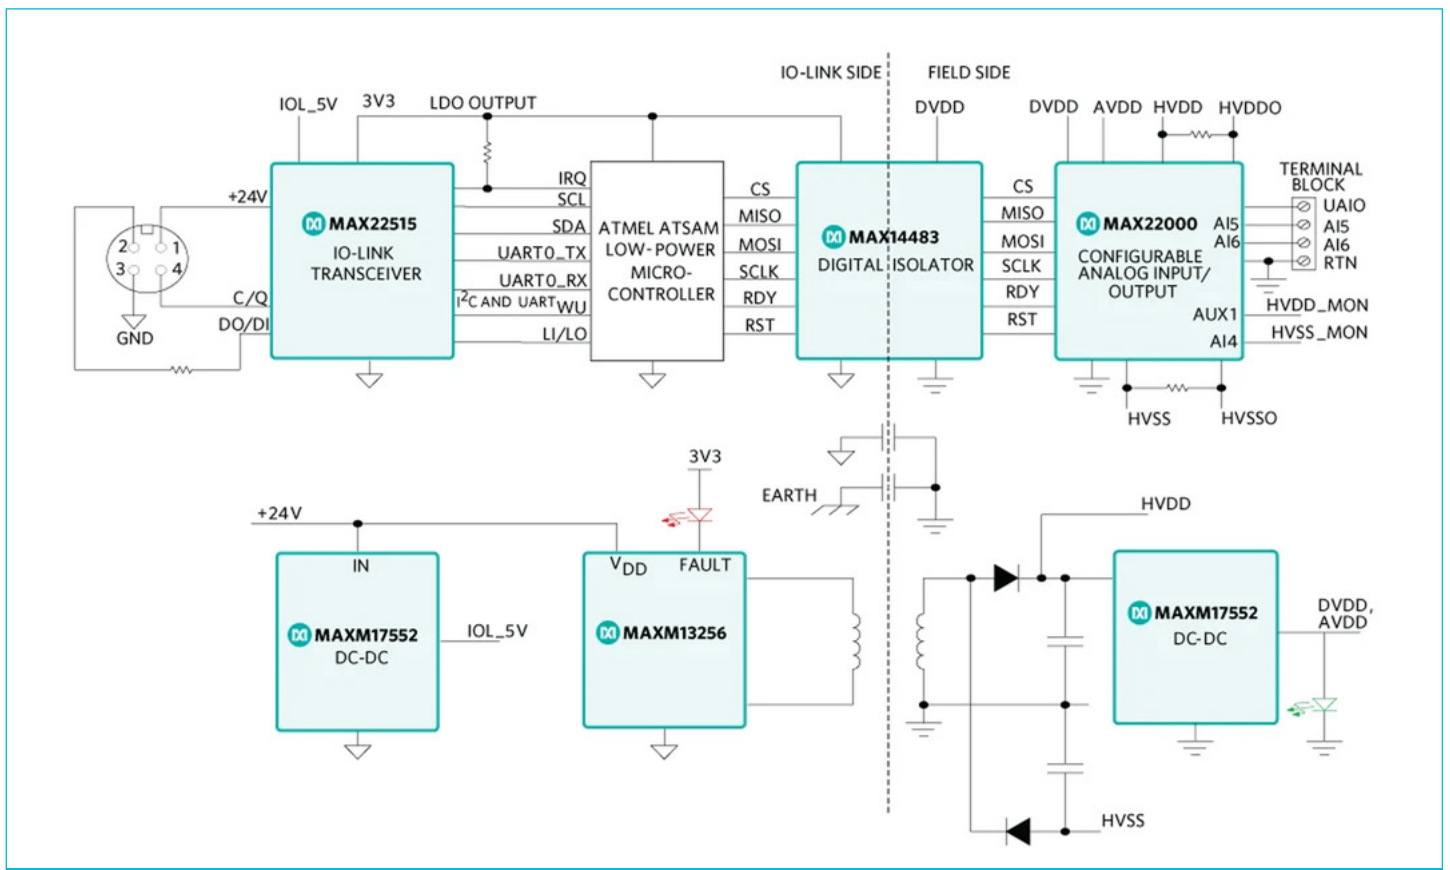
IO-LINK SIDE FIELD SIDE

IOL_5V 3V3 LDO OUTPUT

DVDD DVDD AVDD HVDD HVDDO

+24V

2 1
3 4

GND

C/Q
DO/DI

MAX22515
IO-LINK TRANSCEIVER

IRQ
SCL
SDA
UART0_TX
UART0_RX
$I^2C$ AND UART WU
LI/LO

ATMEL ATSAM LOW-POWER MICRO-CONTROLLER

CS
MISO
MOSI
SCLK
RDY
RST

MAX14483
DIGITAL ISOLATOR

CS
MISO
MOSI
SCLK
RDY
RST

MAX22000
CONFIGURABLE ANALOG INPUT/ OUTPUT

AI5
AI6
AUX1
AI4

TERMINAL BLOCK
UAIO
AI5
AI6
RTN

HVDD_MON
HVSS_MON

HVSS HVSSO

EARTH

3V3

+24V

IN
MAXM17552
DC-DC

IOL_5V

$V_{DD}$ FAULT
MAXM13256

HVDD

MAXM17552
DC-DC

DVDD, AVDD

HVSS